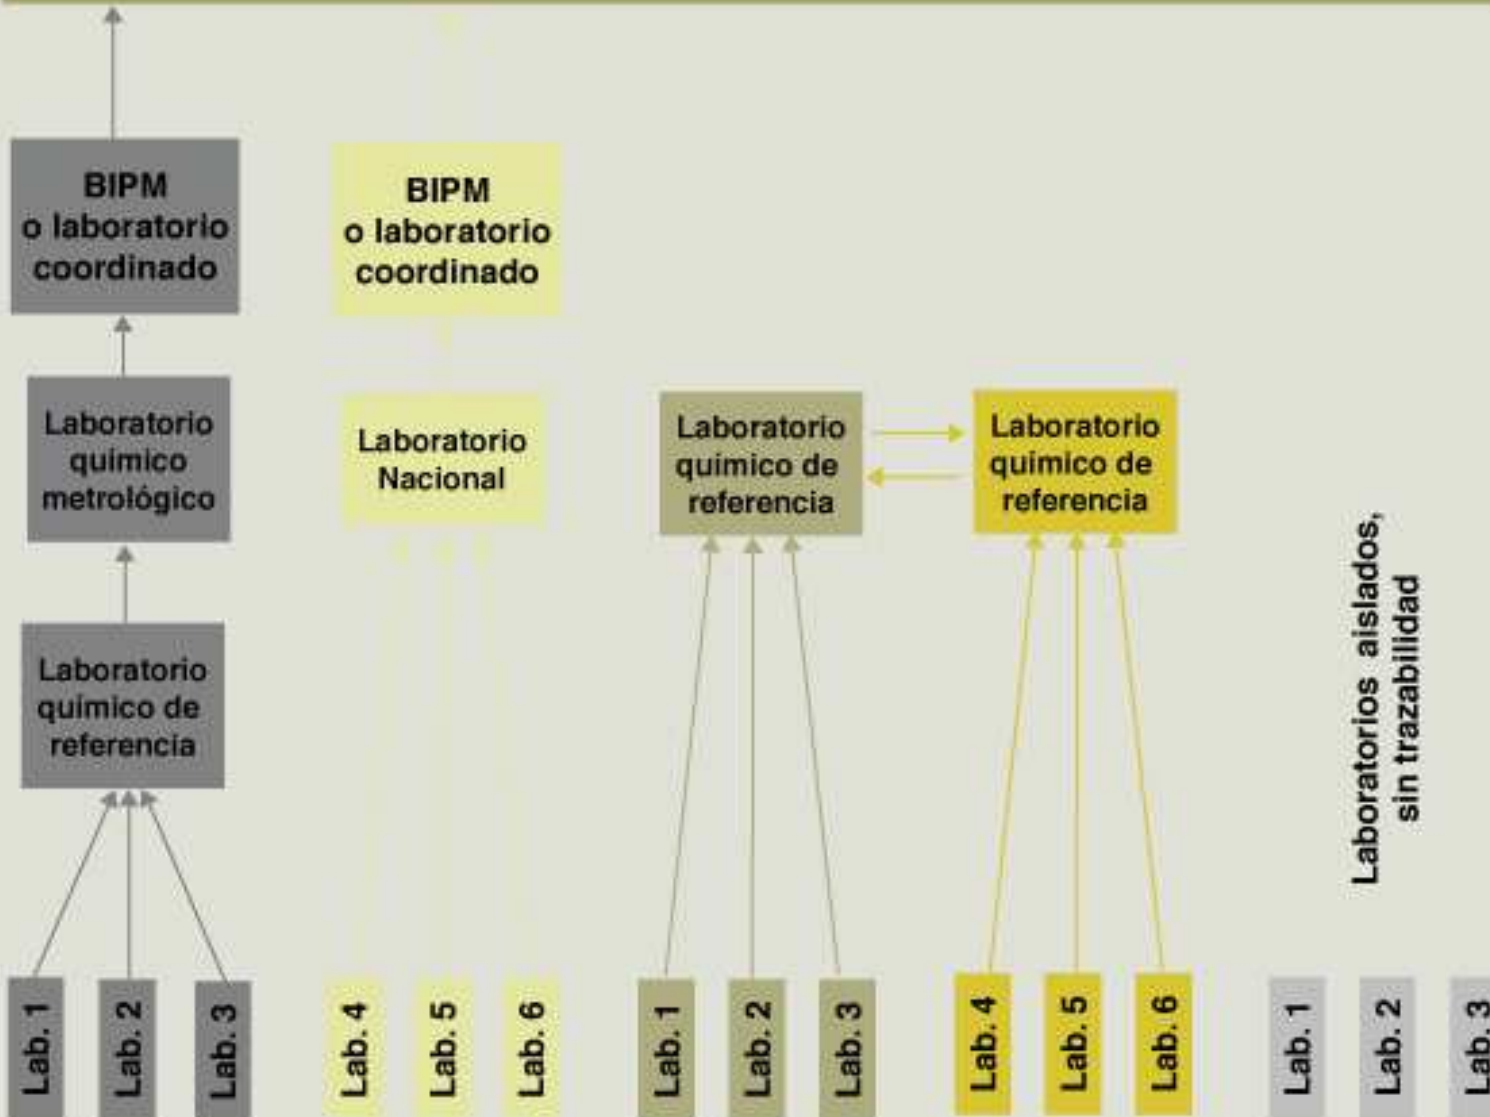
BIPM o laboratorio coordinado

Laboratorio químico metrológico

Laboratorio químico de referencia

Lab. 1
Lab. 2
Lab. 3

BIPM o laboratorio coordinado

Laboratorio Nacional

Lab. 4
Lab. 5
Lab. 6

Laboratorio químico de referencia

Lab. 1
Lab. 2
Lab. 3

Laboratorio químico de referencia

Lab. 4
Lab. 5
Lab. 6

Laboratorios aislados, sin trazabilidad

Lab. 1
Lab. 2
Lab. 3